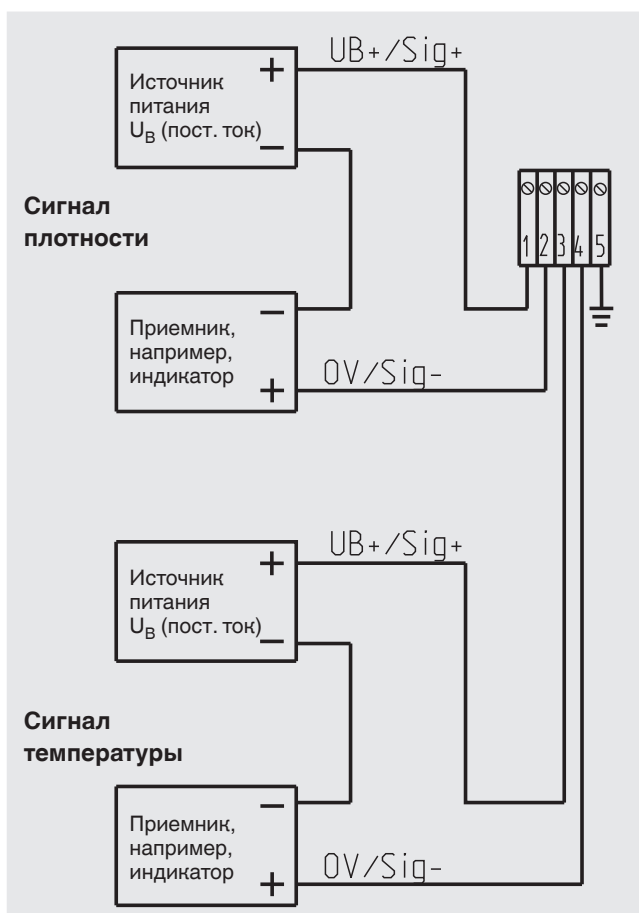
UB+/Sig+

Источник питания $U_B$ (пост. ток)

+

−

Сигнал плотности

1 2 3 4 5

Приемник, например, индикатор

−

+

0V/Sig-

UB+/Sig+

Источник питания $U_B$ (пост. ток)

+

−

Сигнал температуры

Приемник, например, индикатор

−

+

0V/Sig-